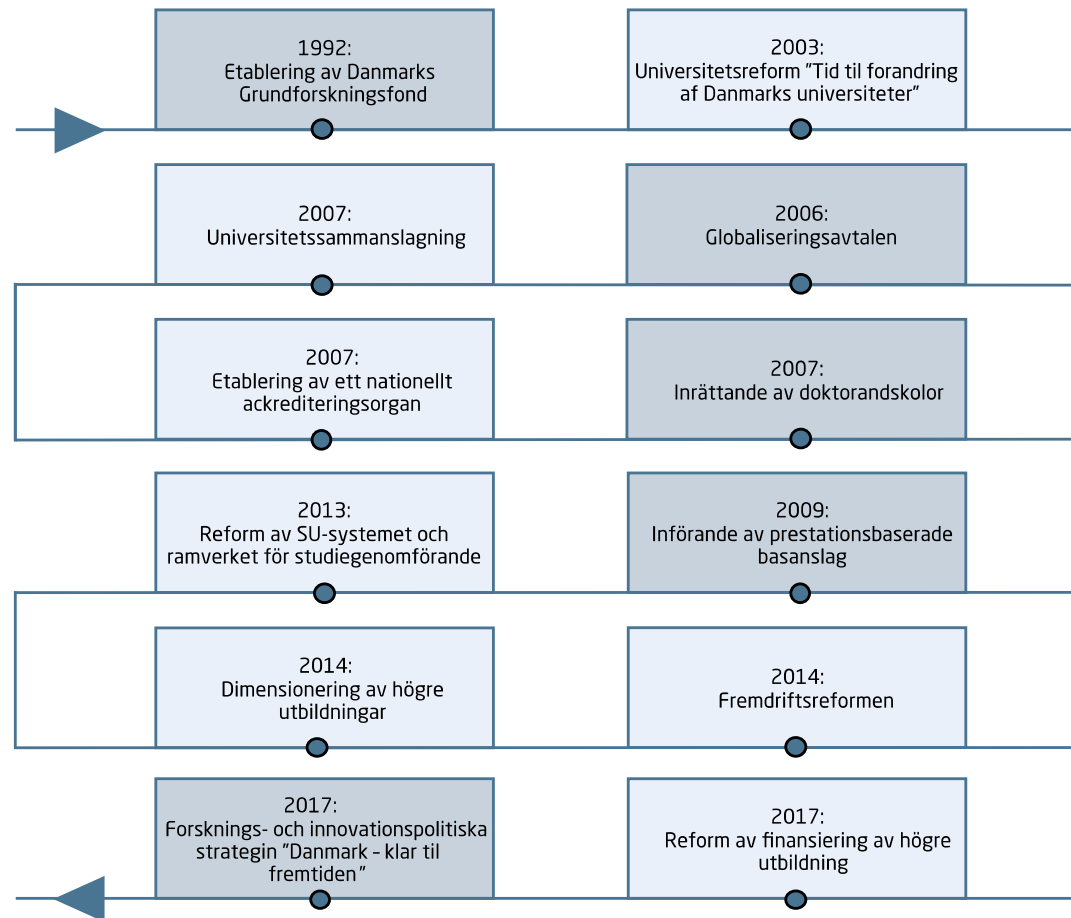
1992:
Etablering av Danmarks Grundforskningsfond

2003:
Universitetsreform ”Tid til forandring af Danmarks universiteter”

2006:
Globaliseringsavtalen

2007:
Universitetssammanslagning

2007:
Etablering av ett nationellt ackrediteringsorgan

2007:
Inrättande av doktorandskolor

2009:
Införande av prestationsbaserade basanslag

2013:
Reform av SU-systemet och ramverket för studiegenomförande

2014:
Dimensionering av högre utbildningar

2014:
Fremdriftsreformen

2017:
Reform av finansiering av högre utbildning

2017:
Forsknings- och innovationspolitiska strategin ”Danmark – klar til fremtiden”